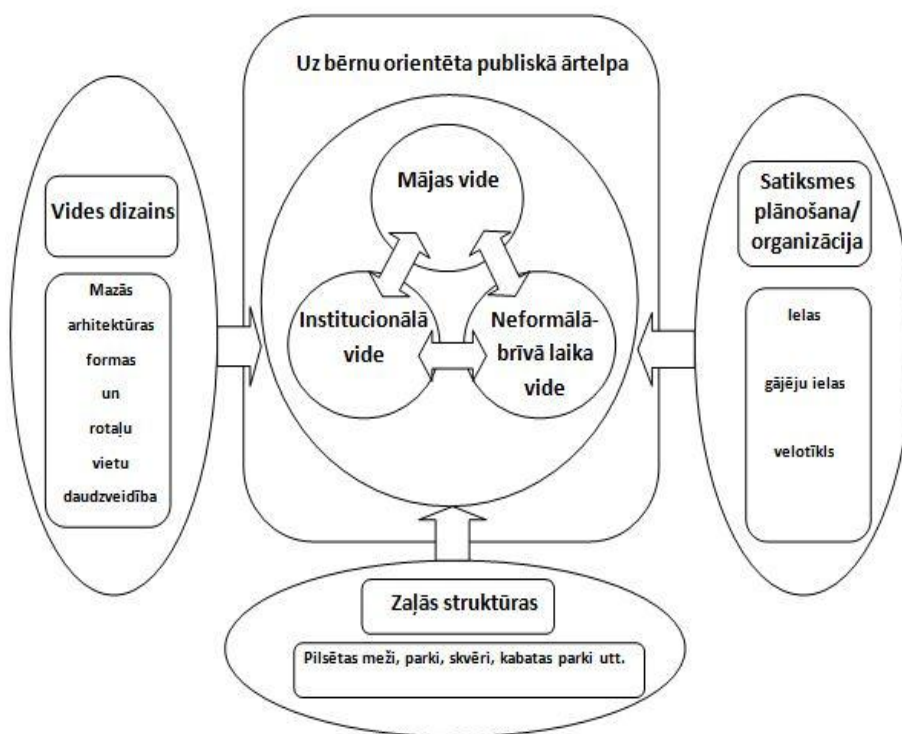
Uz bērnu orientēta publiskā ārtelpa

Mājas vide

Institucionālā vide

Neformālā-brīvā laika vide

Vides dizains

Mazās arhitektūras formas un rotaļu vietu daudzveidība

Satiksmes plānošana/ organizācija

Ielas

gājēju ielas

velotīkls

Zaļās struktūras

Pilsētas meži, parki, skvēri, kabatas parki utt.